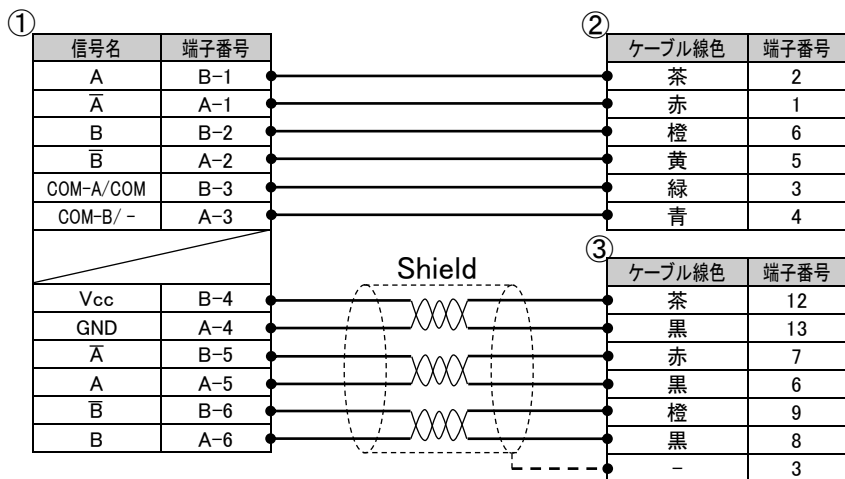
①

| 信号名 | 端子番号 |
|---|---|
| A | B-1 |
| $\overline{A}$ | A-1 |
| B | B-2 |
| $\overline{B}$ | A-2 |
| COM-A/COM | B-3 |
| COM-B/- | A-3 |
| | |
| Vcc | B-4 |
| GND | A-4 |
| $\overline{A}$ | B-5 |
| A | A-5 |
| $\overline{B}$ | B-6 |
| B | A-6 |

Shield

②

| ケーブル線色 | 端子番号 |
|---|---|
| 茶 | 2 |
| 赤 | 1 |
| 橙 | 6 |
| 黄 | 5 |
| 緑 | 3 |
| 青 | 4 |

③

| ケーブル線色 | 端子番号 |
|---|---|
| 茶 | 12 |
| 黒 | 13 |
| 赤 | 7 |
| 黒 | 6 |
| 橙 | 9 |
| 黒 | 8 |
| - | 3 |